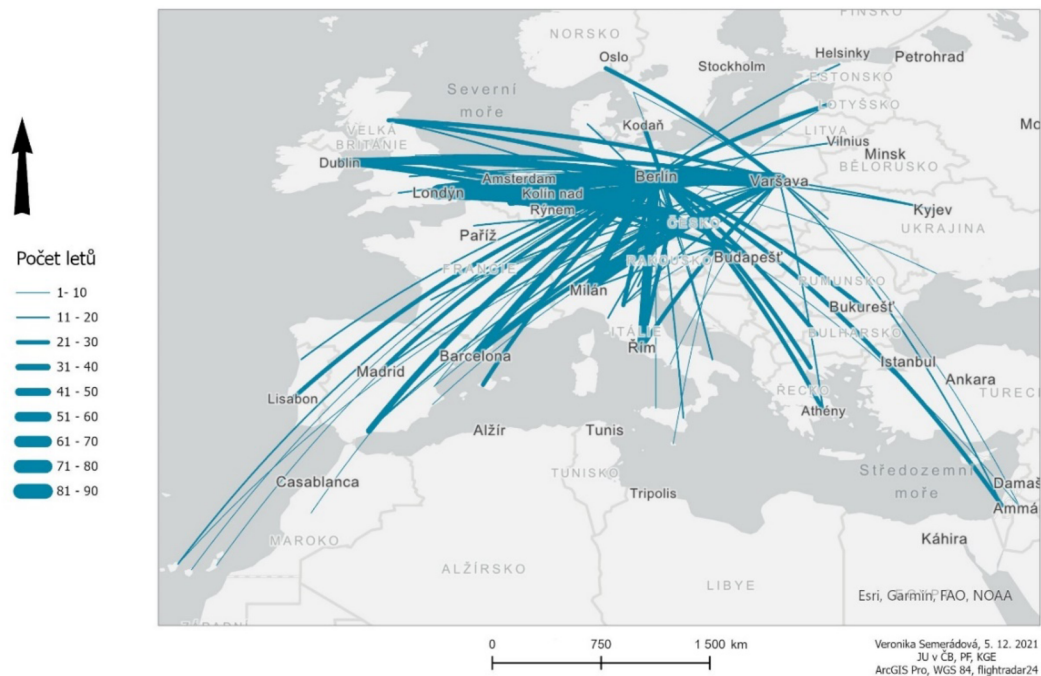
Počet letů
1- 10
11 - 20
21 - 30
31 - 40
41 - 50
51 - 60
61 - 70
71 - 80
81 - 90

FINSKO
NORSKO
Oslo
Stockholm
Helsinky
Petrohrad
ESTONSKO
LOTYŠSKO
Severní moře
VELKÁ BRITÁNIE
Kodaň
LITVA
Vilnius
Minsk
BĚLORUSKO
Mo
Dublin
Amsterdam
Berlin
Varšava
Londýn
Kolín nad Rýnem
ČESKO
Kyjev
UKRAJINA
Paříž
FRANCIE
RAKOUSKO
Budapešť
RUMUNSKO
Milán
Bukurešť
ITÁLIE
BULHARSKO
Barcelona
Řím
Istanbul
Madrid
Ankara
Lisabon
ŘECKO
TURECKO
Athény
Alžír
Tunis
TUNISKO
Středozemní moře
Damaš
Casablanca
Tripolis
Ammán
MAROKO
Káhira
ALŽÍRSKO
LIBYE
Esri, Garmin, FAO, NOAA
ZÁPADNÍ

0
750
1 500 km

Veronika Semerádová, 5. 12. 2021
JU v ČB, PF, KGE
ArcGIS Pro, WGS 84, flightradar24